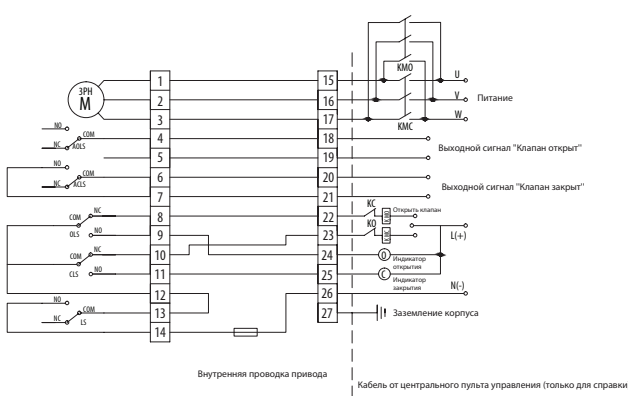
3PH
M
1
2
3
NO
COM
NC
AOLS
4
5
NO
COM
NC
ACLS
6
7
COM
NC
OLS
NO
8
9
COM
NC
CLS
NO
10
11
12
NO
COM
NC
LS
13
14
15
16
17
18
19
20
21
22
23
24
25
26
27
KMO
KMC
U
V
W
Питание
Выходной сигнал "Клапан открыт"
Выходной сигнал "Клапан закрыт"
KC
Открыть клапан
KO
L(+)
O
Индикатор открытия
C
Индикатор закрытия
N(-)
Заземление корпуса
Внутренняя проводка привода
Кабель от центрального пульта управления (только для справки